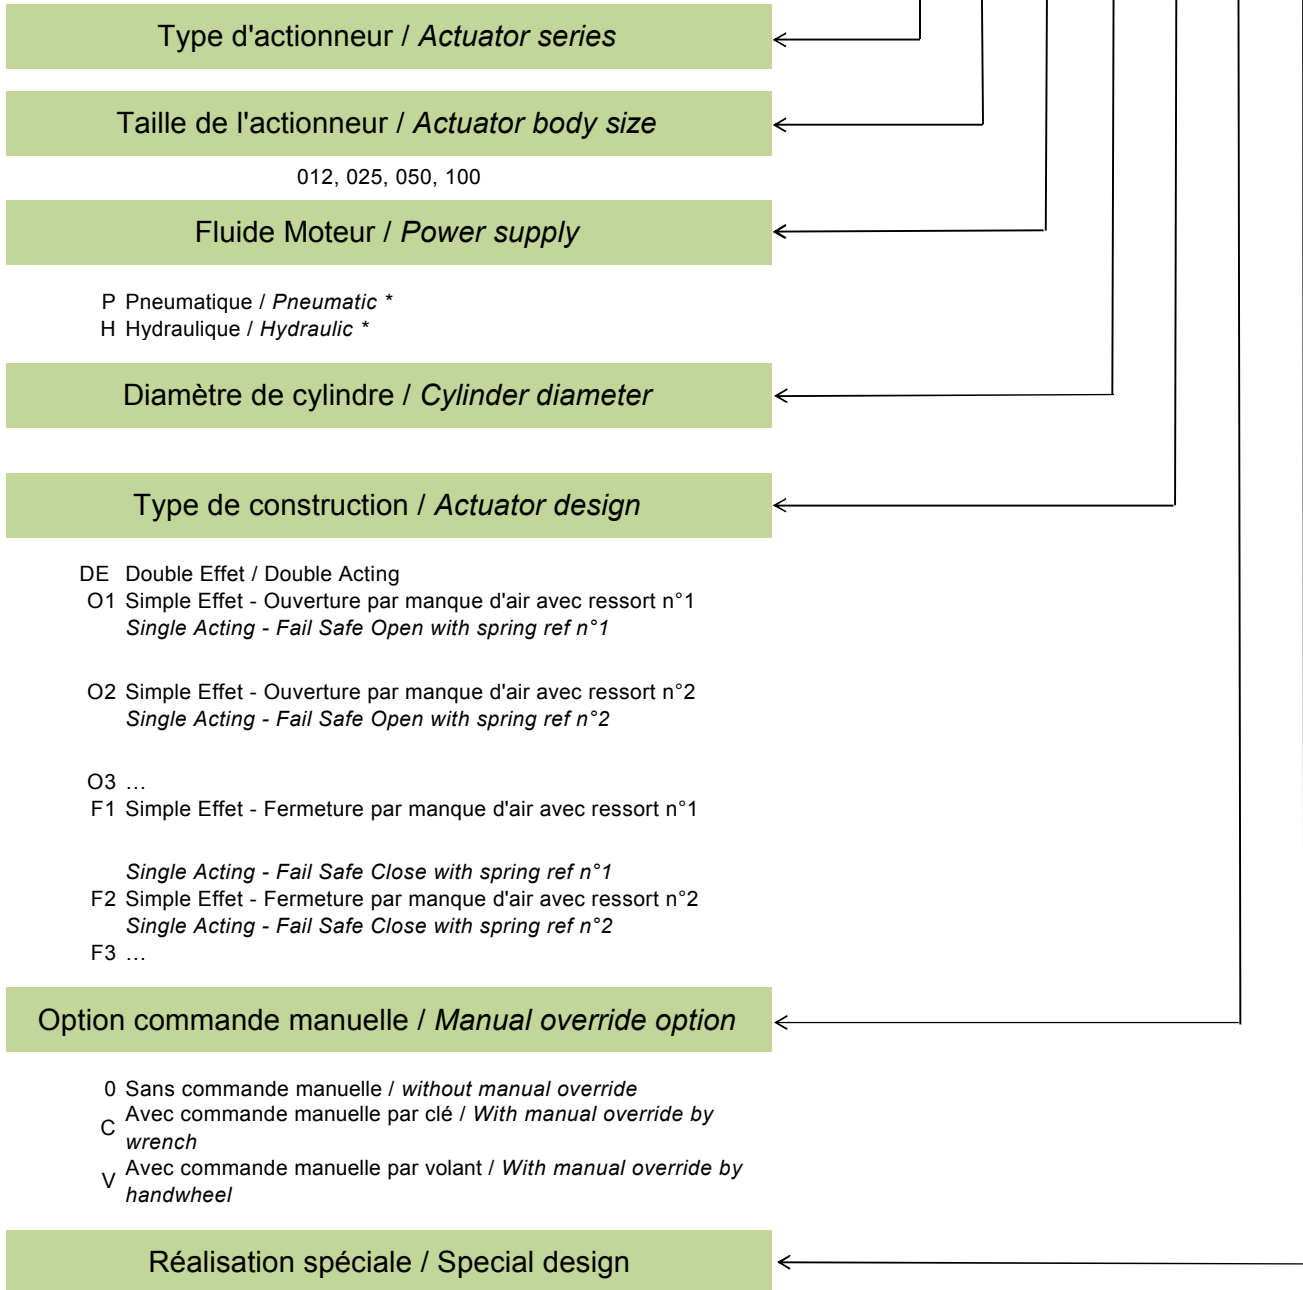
Type d'actionneur / Actuator series

Taille de l'actionneur / Actuator body size

012, 025, 050, 100

Fluide Moteur / Power supply

P Pneumatique / Pneumatic *
H Hydraulique / Hydraulic *

Diamètre de cylindre / Cylinder diameter

Type de construction / Actuator design

DE Double Effet / Double Acting
O1 Simple Effet - Ouverture par manque d'air avec ressort n°1
Single Acting - Fail Safe Open with spring ref n°1

O2 Simple Effet - Ouverture par manque d'air avec ressort n°2
Single Acting - Fail Safe Open with spring ref n°2

O3 …
F1 Simple Effet - Fermeture par manque d'air avec ressort n°1

Single Acting - Fail Safe Close with spring ref n°1
F2 Simple Effet - Fermeture par manque d'air avec ressort n°2
Single Acting - Fail Safe Close with spring ref n°2
F3 …

Option commande manuelle / Manual override option

0 Sans commande manuelle / without manual override
C Avec commande manuelle par clé / With manual override by wrench
V Avec commande manuelle par volant / With manual override by handwheel

Réalisation spéciale / Special design